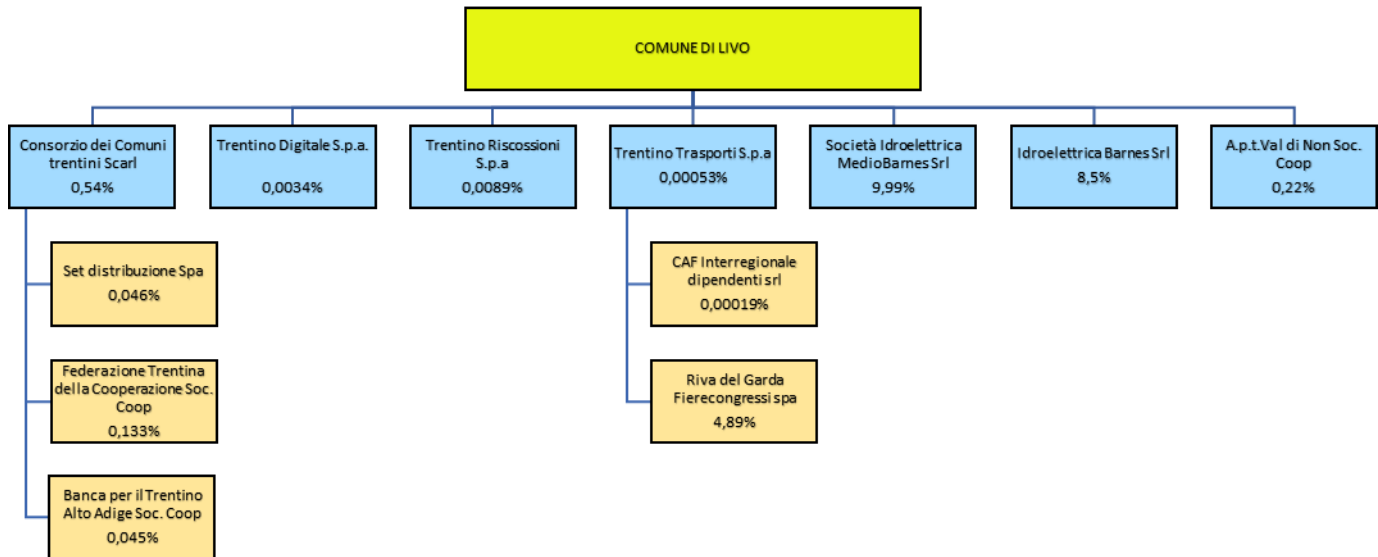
COMUNE DI LIVO

Consorzio dei Comuni trentini Scarl
0,54%

Set distribuzione Spa
0,046%

Federazione Trentina della Cooperazione Soc. Coop
0,133%

Banca per il Trentino Alto Adige Soc. Coop
0,045%

Trentino Digitale S.p.a.
0,0034%

Trentino Riscossioni S.p.a
0,0089%

Trentino Trasporti S.p.a
0,00053%

CAF Interregionale dipendenti srl
0,00019%

Riva del Garda Fierecongressi spa
4,89%

Società Idroelettrica MedioBarnes Srl
9,99%

Idroelettrica Barnes Srl
8,5%

A.p.t.Val di Non Soc. Coop
0,22%